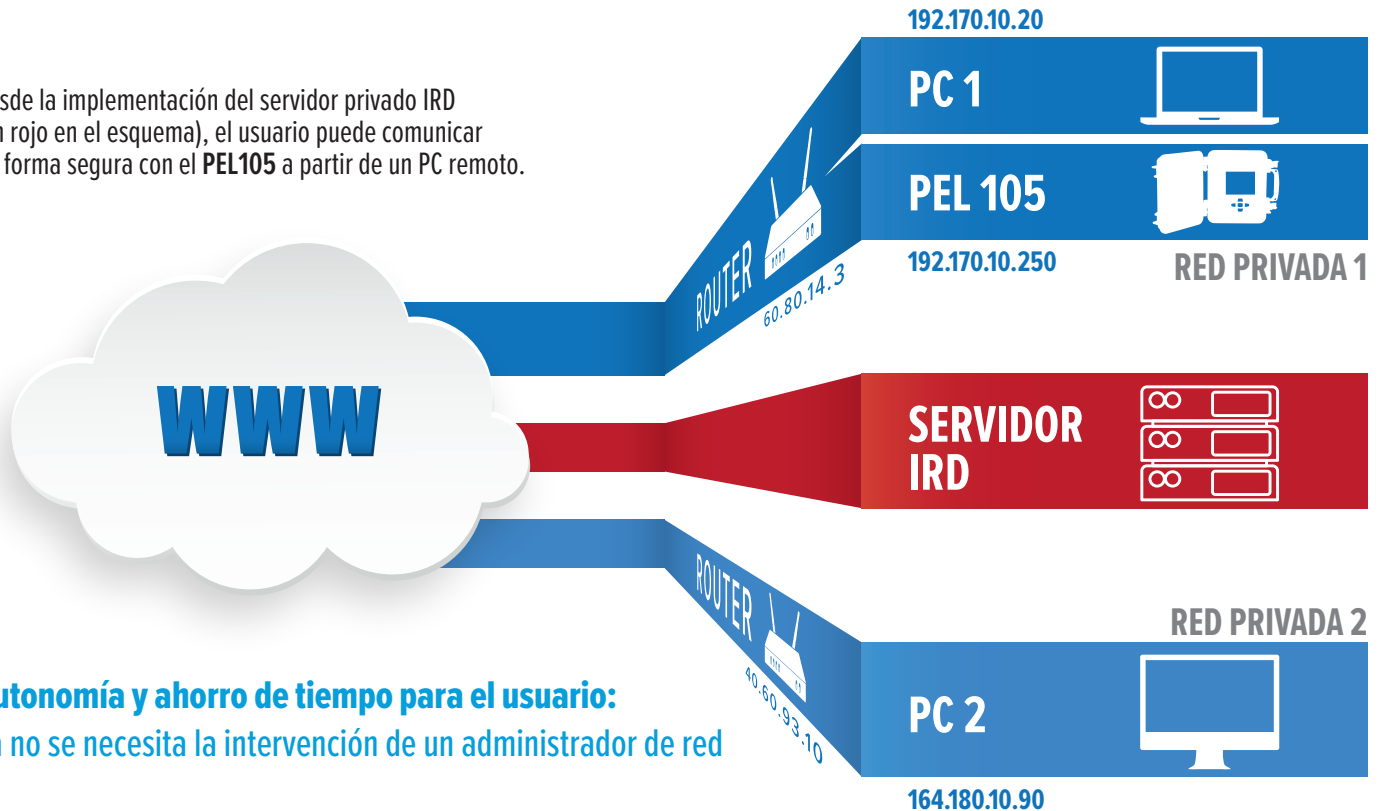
sde la implementación del servidor privado IRD
rojo en el esquema), el usuario puede comunicar
forma segura con el **PEL105** a partir de un PC remoto.

192.170.10.20

PC 1

PEL 105

192.170.10.250

RED PRIVADA 1

ROUTER

60.80.14.3

WWW

SERVIDOR IRD

ROUTER

40.60.93.10

RED PRIVADA 2

PC 2

164.180.10.90

utonomía y ahorro de tiempo para el usuario:
no se necesita la intervención de un administrador de red